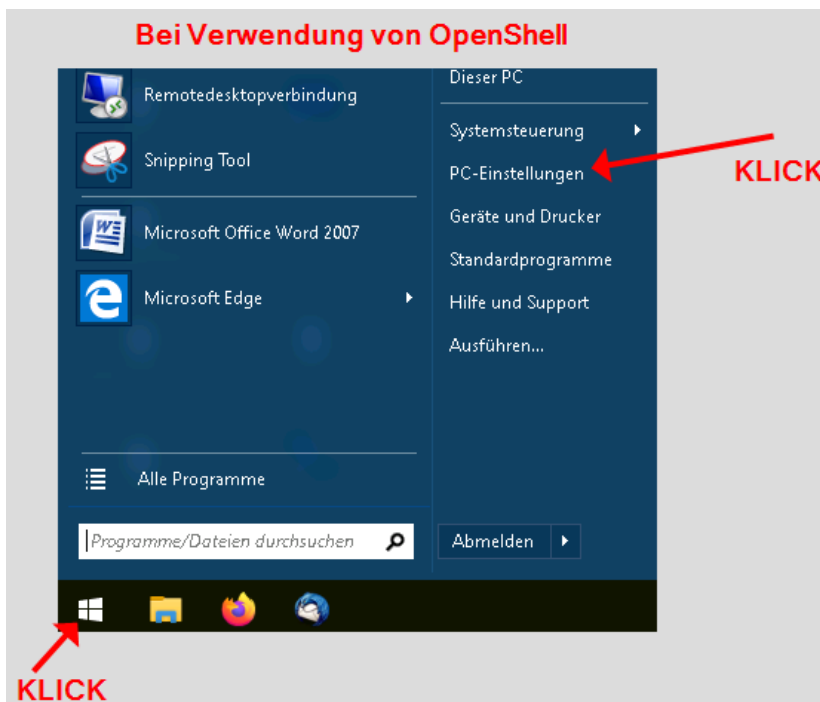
Bei Verwendung von OpenShell

Remotedesktopverbindung

Snipping Tool

Microsoft Office Word 2007

Microsoft Edge

Alle Programme

Programme/Dateien durchsuchen

Dieser PC

Systemsteuerung

PC-Einstellungen

Geräte und Drucker

Standardprogramme

Hilfe und Support

Ausführen...

Abmelden

KLICK

KLICK